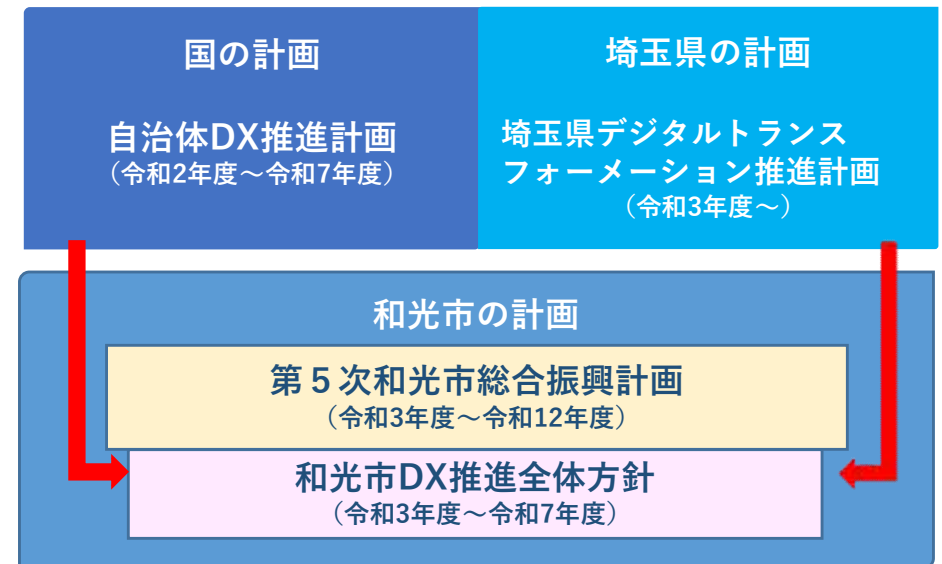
国の計画

自治体DX推進計画
（令和2年度～令和7年度）

埼玉県の計画

埼玉県デジタルトランスフォーメーション推進計画
（令和3年度～）

和光市の計画

第５次和光市総合振興計画
（令和3年度～令和12年度）

和光市DX推進全体方針
（令和3年度～令和7年度）